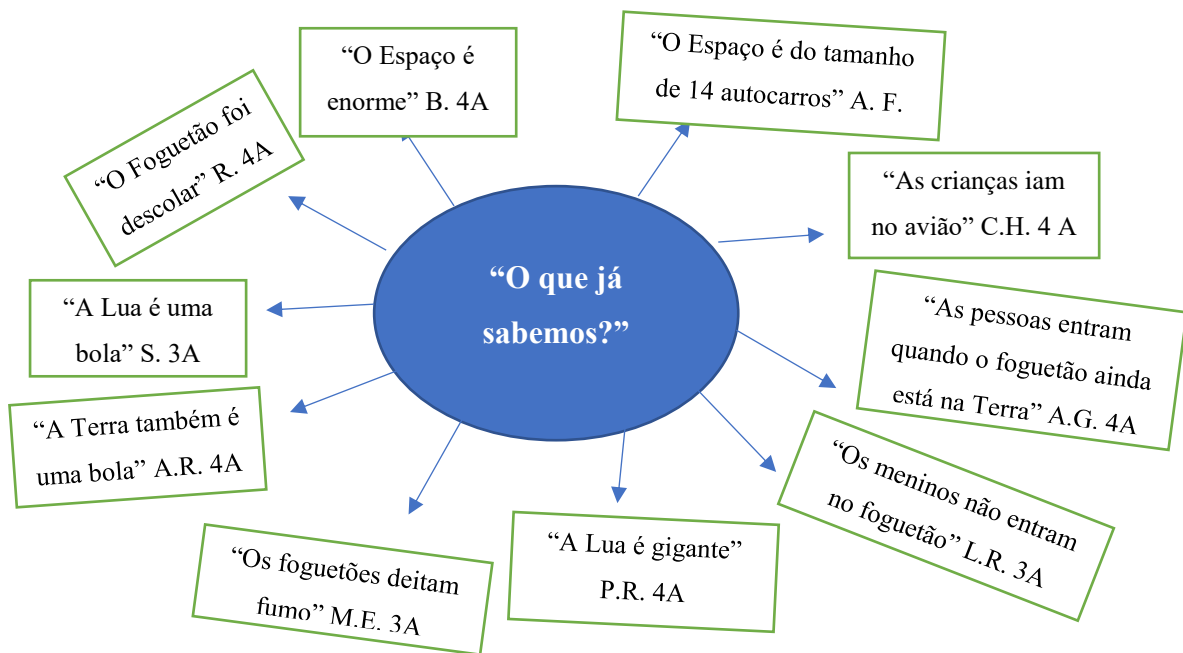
“O que já sabemos?”

“O Espaço é enorme” B. 4A

“O Espaço é do tamanho de 14 autocarros” A. F.

“O Foguetão foi descolar” R. 4A

“As crianças iam no avião” C.H. 4 A

“A Lua é uma bola” S. 3A

“As pessoas entram quando o foguetão ainda está na Terra” A.G. 4A

“A Terra também é uma bola” A.R. 4A

“Os meninos não entram no foguetão” L.R. 3A

“Os foguetões deitam fumo” M.E. 3A

“A Lua é gigante” P.R. 4A